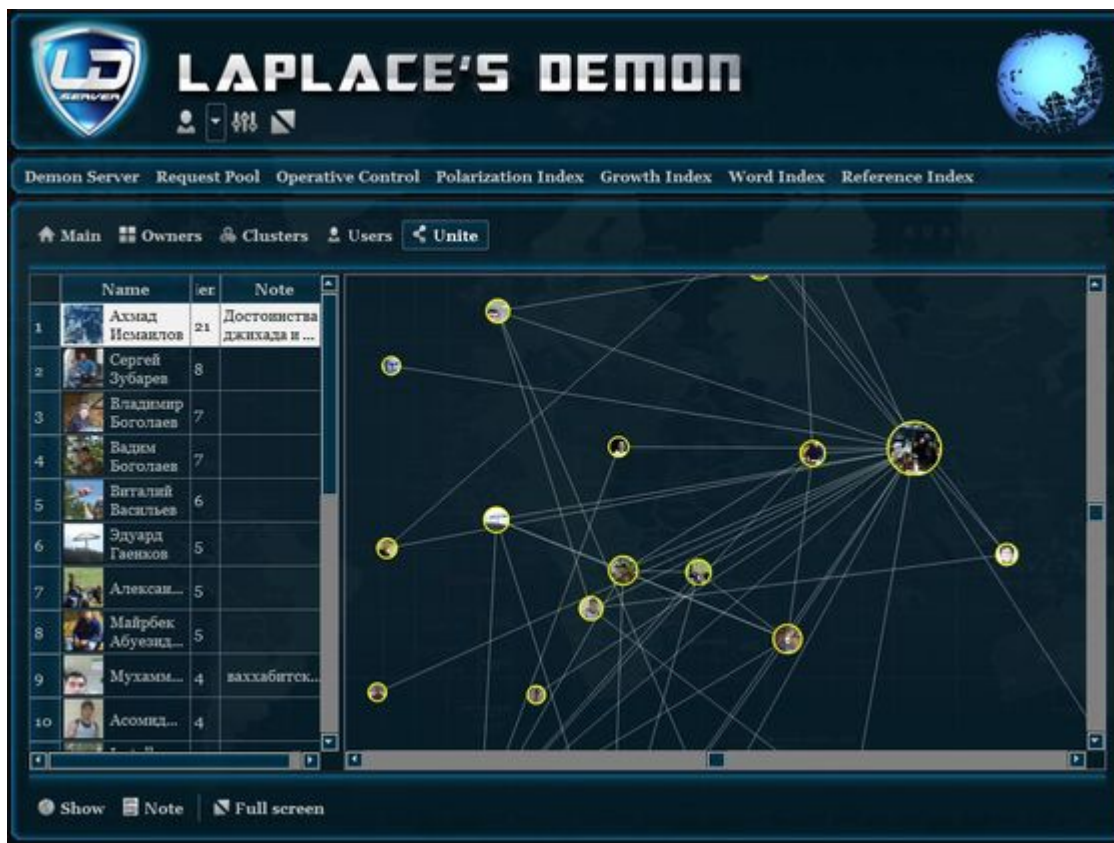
LD SERVER

LAPLACE'S DEMON

Demon Server Request Pool Operative Control Polarization Index Growth Index Word Index Reference Index

Main Owners Clusters Users Unite

| | Name | ier | Note |
|---|---|---|---|
| 1 | Ахмад Исмаилов | 21 | Достоинства джихада и ... |
| 2 | Сергей Зубарев | 8 | |
| 3 | Владимир Боголаев | 7 | |
| 4 | Вадим Боголаев | 7 | |
| 5 | Виталий Васильев | 6 | |
| 6 | Эдуард Гаенков | 5 | |
| 7 | Алексан... | 5 | |
| 8 | Майрбек Абуезид... | 5 | |
| 9 | Мухамм... | 4 | ваххабитск... |
| 10 | Асомид... | 4 | |

Show Note Full screen